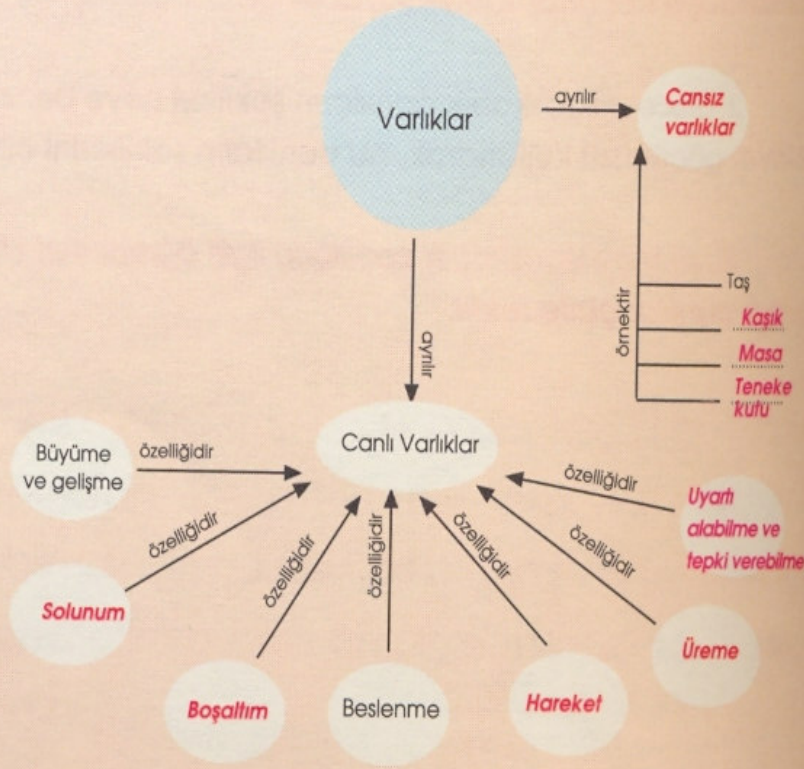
Varlıklar

ayrılır

Cansız varlıklar

ayrılır

örnektir

Taş

Kaşık

Masa

Teneke kutu

Canlı Varlıklar

Büyüme ve gelişme

özelliğidir

özelliğidir

Solunum

özelliğidir

Boşaltım

özelliğidir

Beslenme

özelliğidir

Hareket

özelliğidir

Üreme

özelliğidir

Uyartı alabilme ve tepki verebilme